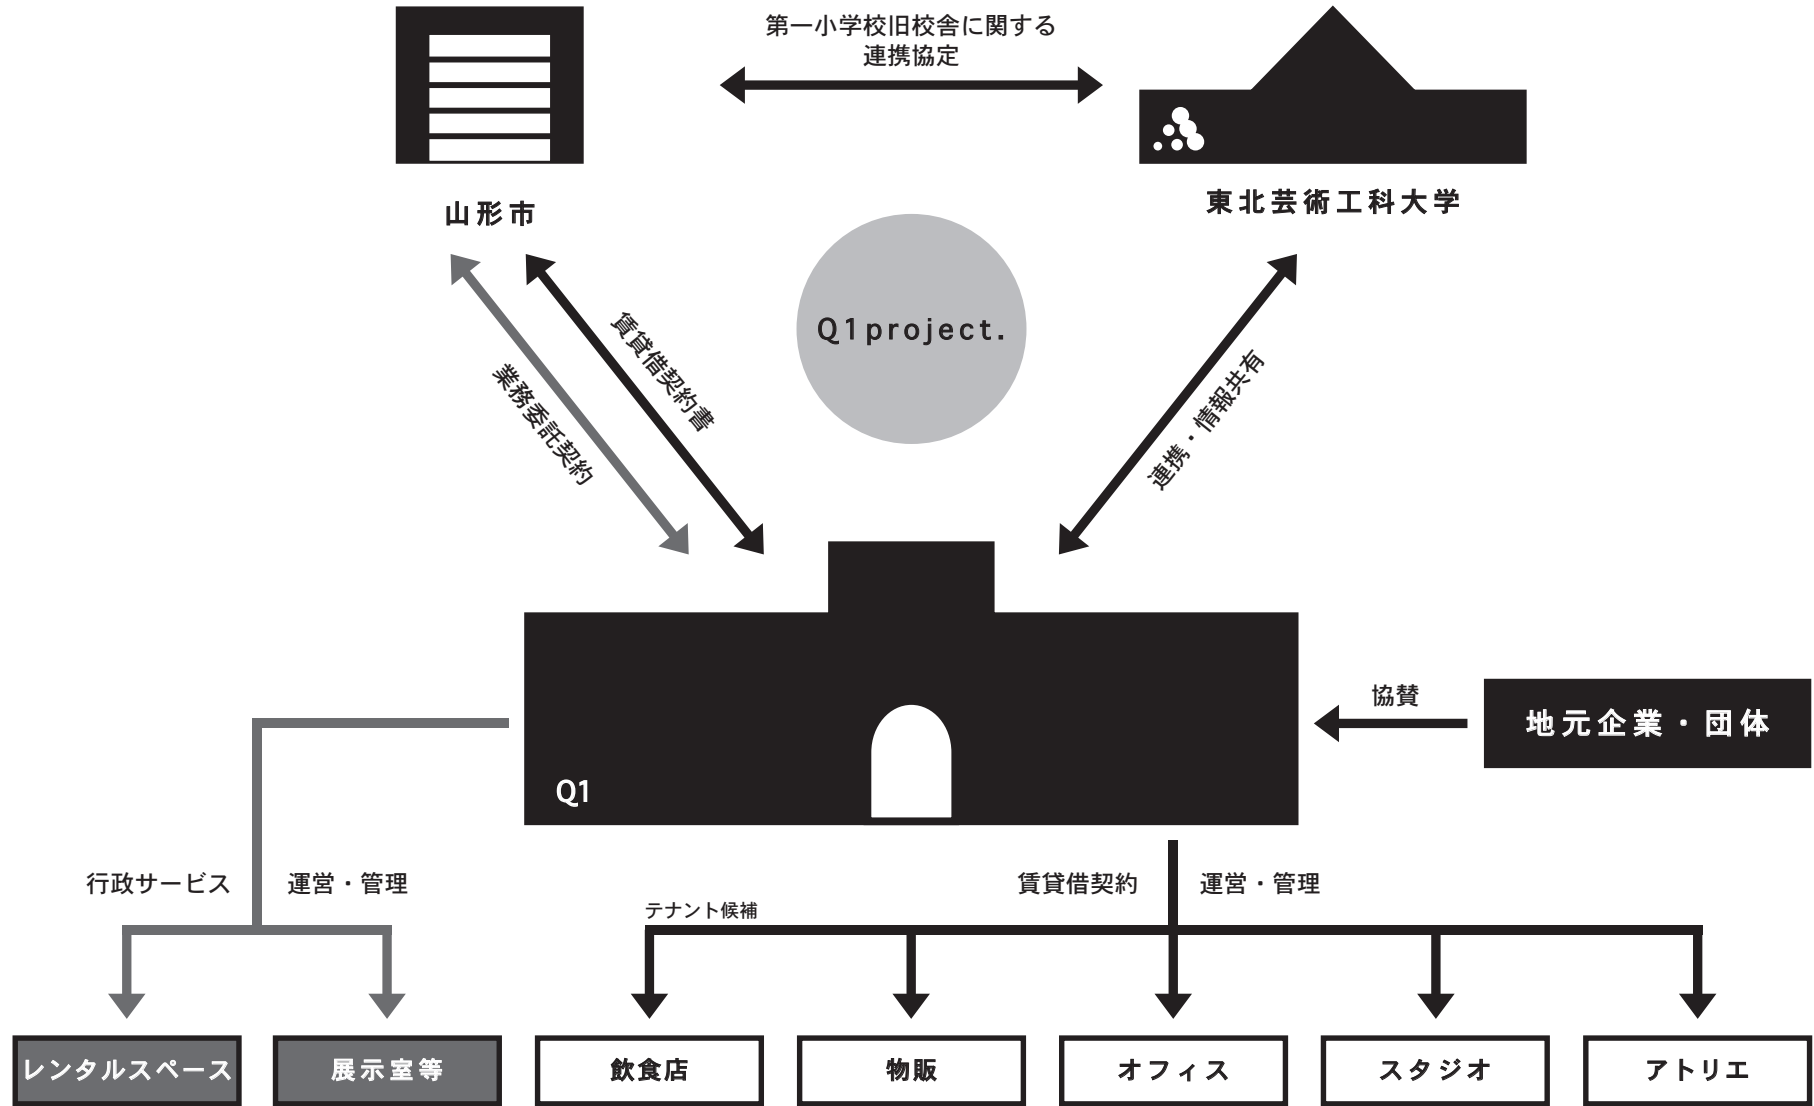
第一小学校旧校舎に関する
連携協定

山形市

東北芸術工科大学

Q1project.

業務委託契約

賃貸借契約書

連携・情報共有

協賛

地元企業・団体

Q1

行政サービス

運営・管理

賃貸借契約

運営・管理

テナント候補

レンタルスペース

展示室等

飲食店

物販

オフィス

スタジオ

アトリエ